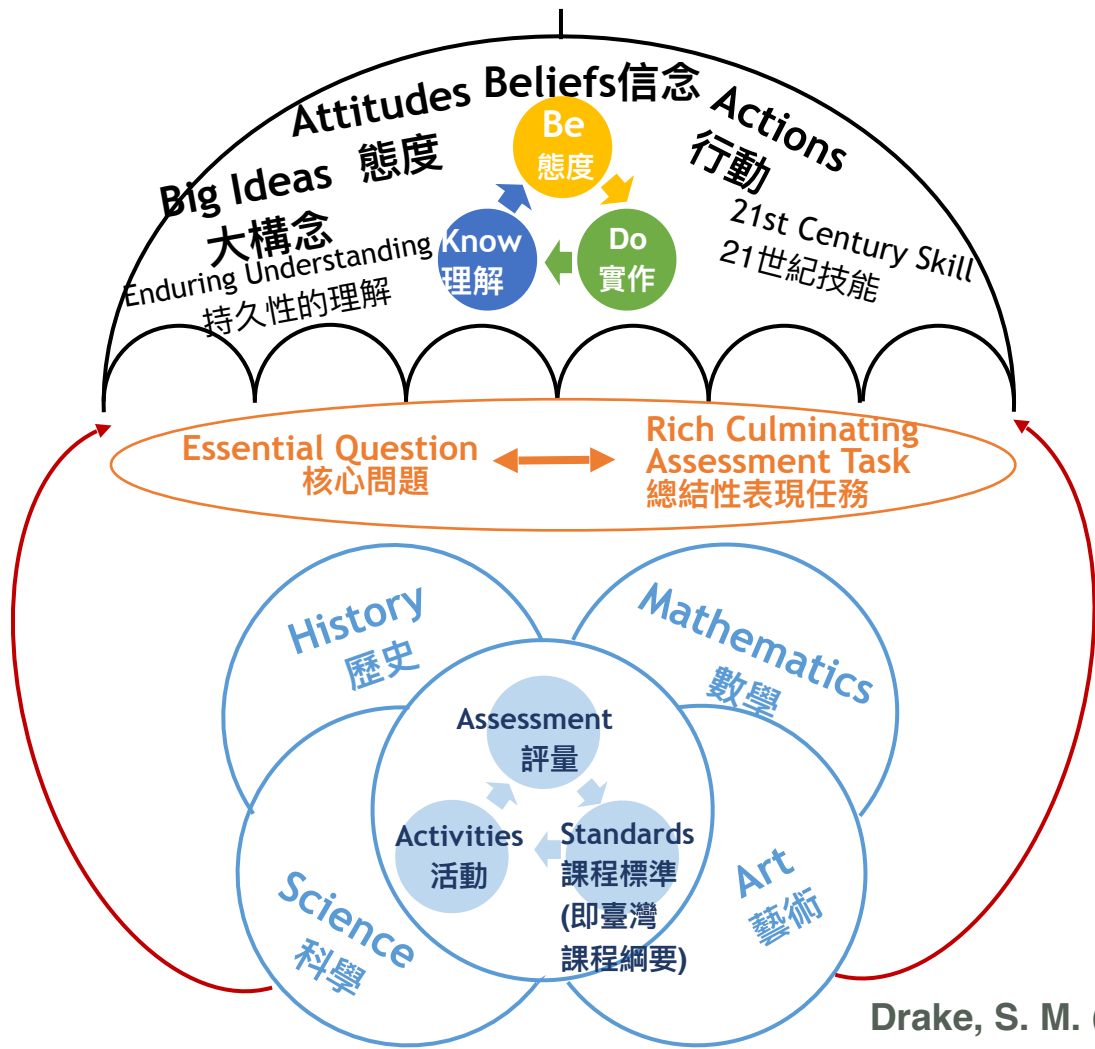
Attitudes Beliefs信念 Actions
Big Ideas 態度
行動
大構念
Be
態度
Know
理解
Do
實作
Enduring Understanding
持久性的理解
21st Century Skill
21世紀技能

Essential Question
核心問題
Rich Culminating Assessment Task
總結性表現任務

History
歷史
Mathematics
數學
Assessment
評量
Activities
活動
Standards
課程標準
(即臺灣
課程綱要)
Science
科學
Art
藝術

Drake, S. M. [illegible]